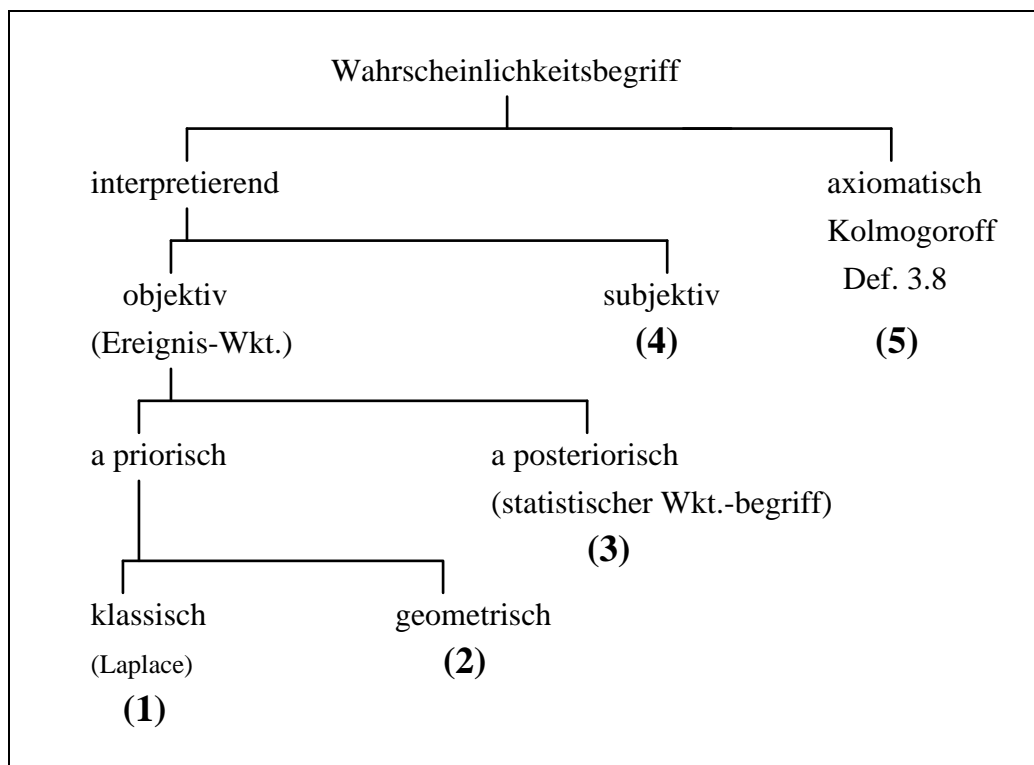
Wahrscheinlichkeitsbegriff

interpretierend

axiomatisch
Kolmogoroff
Def. 3.8
**(5)**

objektiv
(Ereignis-Wkt.)

subjektiv
**(4)**

a priorisch

a posteriorisch
(statistischer Wkt.-begriff)
**(3)**

klassisch
(Laplace)
**(1)**

geometrisch
**(2)**